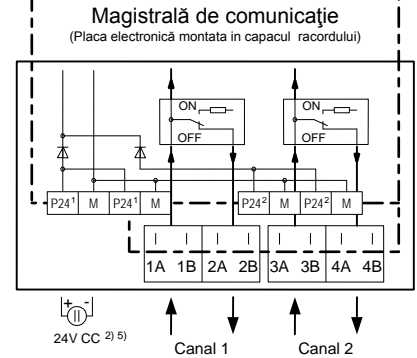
Magistrală de comunicaţie
(Placa electronică montata in capacul racordului)

ON
OFF
ON
OFF

P24$^1$ M P24$^1$ M
P24$^2$ M P24$^2$ M

| | | | | | | |
1A 1B 2A 2B 3A 3B 4A 4B

+ -
24V CC $^{2) 5)}$

Canal 1
Canal 2